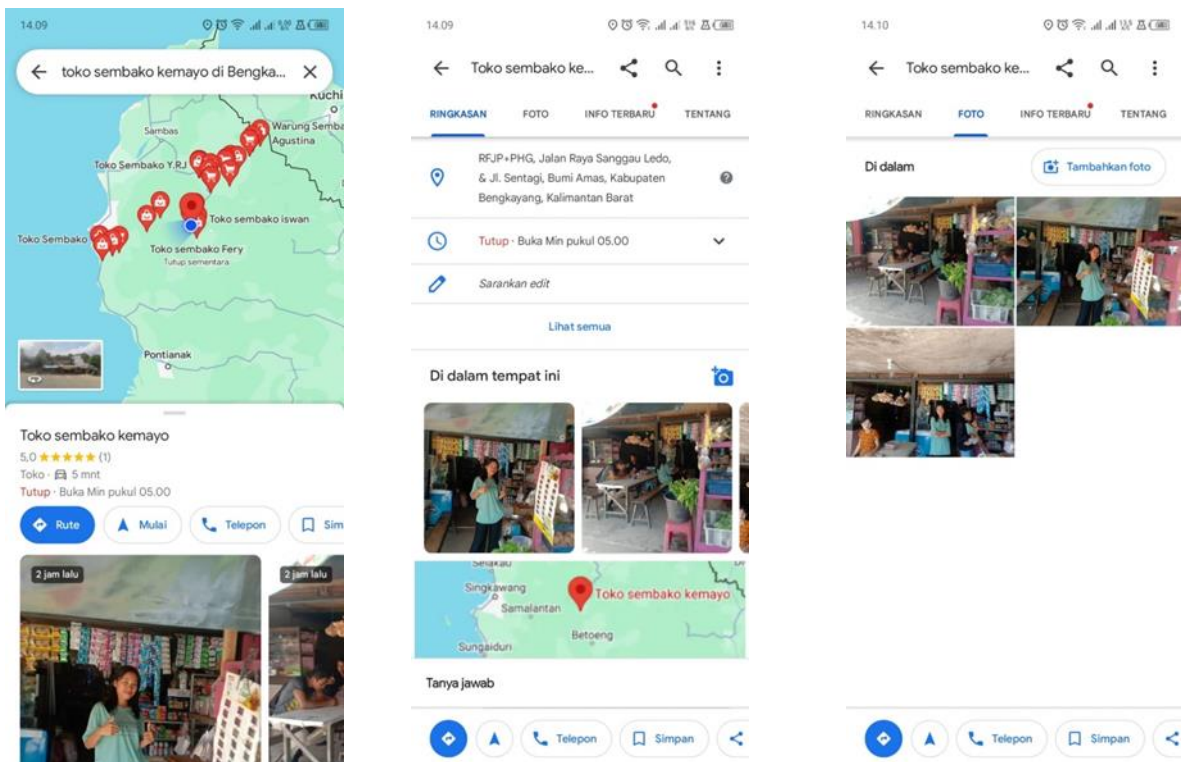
14.09

toko sembako kemayo di Bengka...

Kuchi

Warung Semba Agustina

Sambas

Toko Sembako Y.RJ

Toko sembako iswan

Toko Sembako

Toko sembako Fery
Tutup sementara

Pontianak

Toko sembako kemayo
5,0 ★★★★★ (1)
Toko · 5 mnt
Tutup · Buka Min pukul 05.00

Rute
Mulai
Telepon
Sim

2 jam lalu
2 jam lalu

14.09

Toko sembako ke...

RINGKASAN
FOTO
INFO TERBARU
TENTANG

RFJP+PHG, Jalan Raya Sanggau Ledo, & Jl. Sentagi, Bumi Amas, Kabupaten Bengkayang, Kalimantan Barat

Tutup · Buka Min pukul 05.00

Sarankan edit

Lihat semua

Di dalam tempat ini

Selakau
Singkawang
Samalantan
Toko sembako kemayo
Betoeng
Sungaiduri

Tanya jawab

Telepon
Simpan

14.10

Toko sembako ke...

RINGKASAN
FOTO
INFO TERBARU
TENTANG

Di dalam
Tambahkan foto

Telepon
Simpan